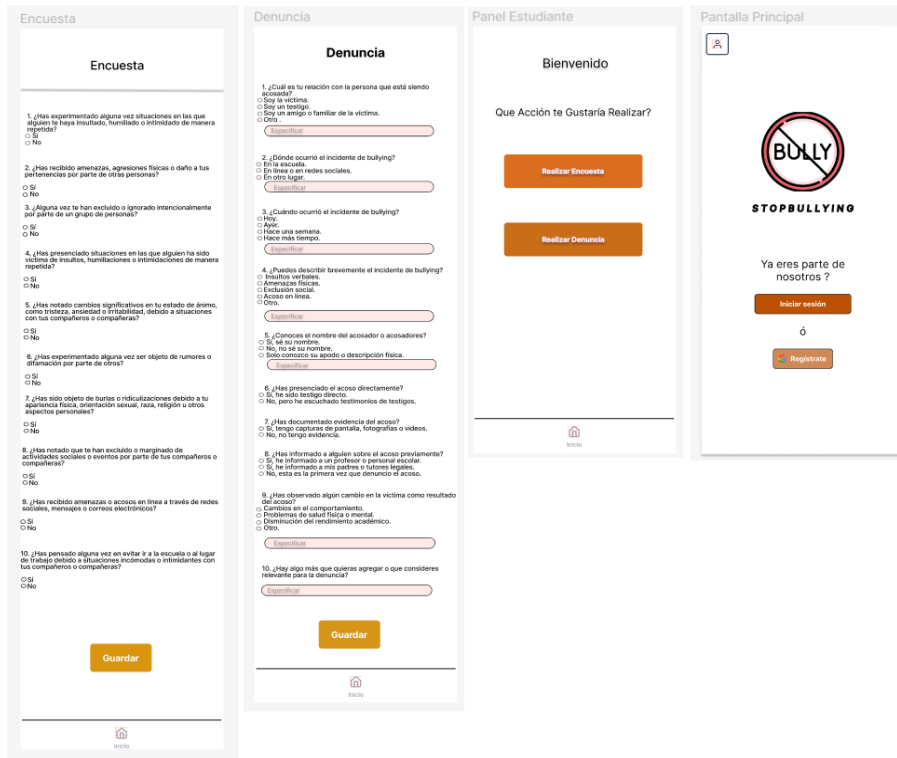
Encuesta

Encuesta

1. ¿Has experimentado alguna vez situaciones en las que alguien te haya insultado, humillado o intimidado de manera repetida?
○ Sí
○ No

2. ¿Has recibido amenazas, agresiones físicas o daño a tus pertenencias por parte de otras personas?
○ Sí
○ No

3. ¿Alguna vez te han excluido o ignorado intencionalmente por parte de un grupo de personas?
○ Sí
○ No

4. ¿Has presenciado situaciones en las que alguien ha sido víctima de insultos, humillaciones o intimidaciones de manera repetida?
○ Sí
○ No

5. ¿Has notado cambios significativos en tu estado de ánimo, como tristeza, ansiedad o irritabilidad, debido a situaciones con tus compañeros o compañeras?
○ Sí
○ No

6. ¿Has experimentado alguna vez ser objeto de rumores o difamación por parte de otros?
○ Sí
○ No

7. ¿Has sido objeto de burlas o ridiculizaciones debido a tu apariencia física, orientación sexual, raza, religión u otros aspectos personales?
○ Sí
○ No

8. ¿Has notado que te han excluido o marginado de actividades sociales o eventos por parte de tus compañeros o compañeras?
○ Sí
○ No

9. ¿Has recibido amenazas o acosos en línea a través de redes sociales, mensajes o correos electrónicos?
○ Sí
○ No

10. ¿Has pensado alguna vez en evitar ir a la escuela o al lugar de trabajo debido a situaciones incómodas o intimidantes con tus compañeros o compañeras?
○ Sí
○ No

Guardar

Inicio

Denuncia

Denuncia

1. ¿Cuál es tu relación con la persona que está siendo acosada?
○ Soy la víctima.
○ Soy un testigo.
○ Soy un amigo o familiar de la víctima.
○ Otro .
Especificar

2. ¿Dónde ocurrió el incidente de bullying?
○ En la escuela.
○ En línea o en redes sociales.
○ En otro lugar.
Especificar

3. ¿Cuándo ocurrió el incidente de bullying?
○ Hoy.
○ Ayer.
○ Hace una semana.
○ Hace más tiempo.
Especificar

4. ¿Puedes describir brevemente el incidente de bullying?
○ Insultos verbales.
○ Amenazas físicas.
○ Exclusión social.
○ Acoso en línea.
○ Otro.
Especificar

5. ¿Conoces el nombre del acosador o acosadores?
○ Sí, sé su nombre.
○ No, no sé su nombre.
○ Solo conozco su apodo o descripción física.
Especificar

6. ¿Has presenciado el acoso directamente?
○ Sí, he sido testigo directo.
○ No, pero he escuchado testimonios de testigos.

7. ¿Has documentado evidencia del acoso?
○ Sí, tengo capturas de pantalla, fotografías o videos.
○ No, no tengo evidencia.

8. ¿Has informado a alguien sobre el acoso previamente?
○ Sí, he informado a un profesor o personal escolar.
○ Sí, he informado a mis padres o tutores legales.
○ No, esta es la primera vez que denuncio el acoso.

9. ¿Has observado algún cambio en la víctima como resultado del acoso?
○ Cambios en el comportamiento.
○ Problemas de salud física o mental.
○ Disminución del rendimiento académico.
○ Otro.
Especificar

10. ¿Hay algo más que quieras agregar o que consideres relevante para la denuncia?
Especificar

Guardar

Inicio

Panel Estudiante

Bienvenido

Que Acción te Gustaría Realizar?

Realizar Encuesta

Realizar Denuncia

Inicio

Pantalla Principal

BULLY

STOPBULLYING

Ya eres parte de nosotros ?

Iniciar sesión

ó

Registrate